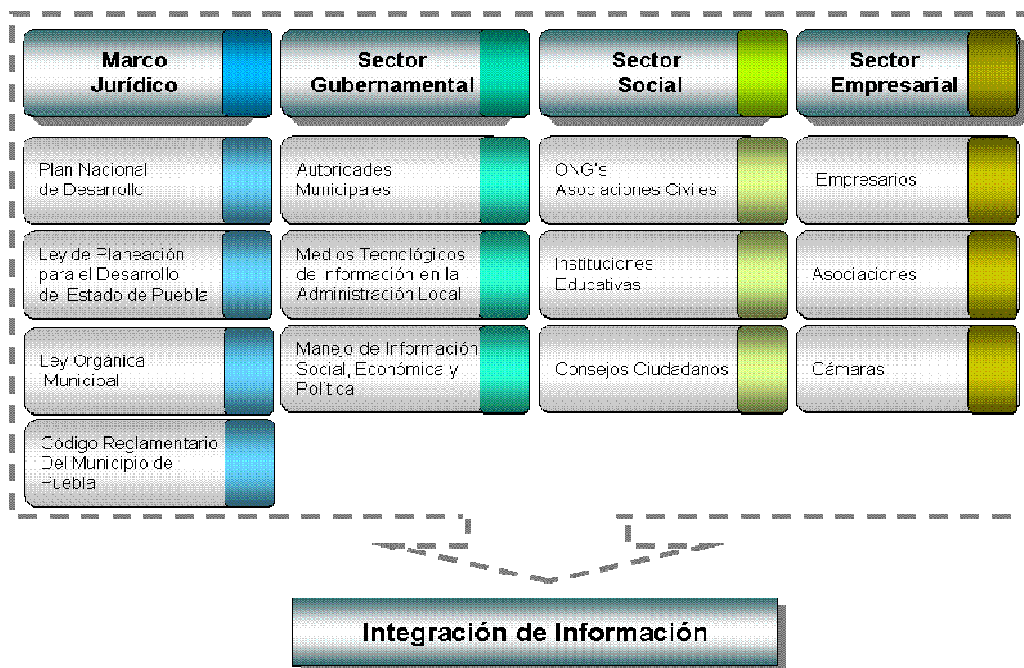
Marco Jurídico

Plan Nacional de Desarrollo

Ley de Planeación para el Desarrollo de Estado de Puebla

Ley Orgánica Municipal

Código Reglamentario Del Municipio de Puebla

Sector Gubernamental

Autoridades Municipales

Medios Tecnológicos de Información en la Administración Local

Manejo de Información Social, Económica y Política

Sector Social

ONG's Asociaciones Civiles

Instituciones Educativas

Consejos Ciudadanos

Sector Empresarial

Empresarios

Asociaciones

Cámaras

Integración de Información